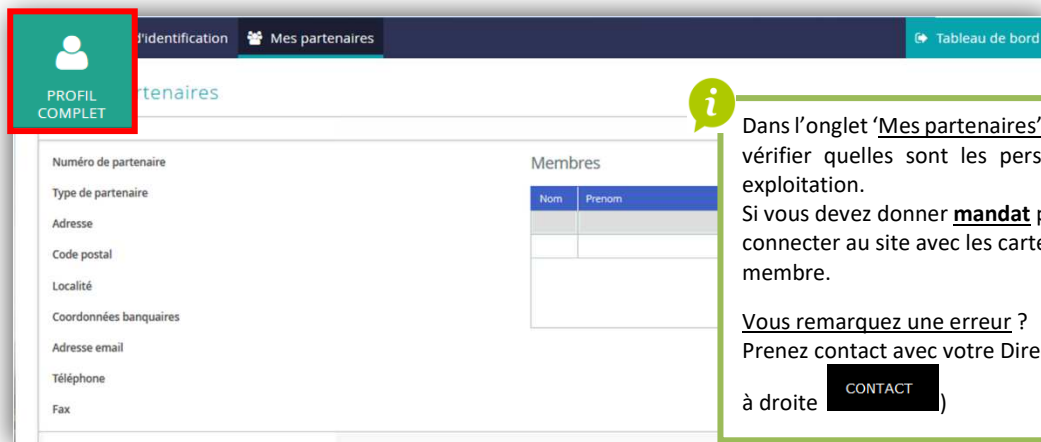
PROFIL COMPLET

d'identification

Mes partenaires

Tableau de bord

rtenaires

Numéro de partenaire

Type de partenaire

Adresse

Code postal

Localité

Coordonnées bancaires

Adresse email

Téléphone

Fax

Membres

| Nom | Prenom |
|---|---|
| | |
| | |

i

Dans l'onglet 'Mes partenaires' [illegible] vérifier quelles sont les pers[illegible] exploitation.
Si vous devez donner **mandat** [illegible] connecter au site avec les carte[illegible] membre.

Vous remarquez une erreur ?
Prenez contact avec votre Dire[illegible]

à droite CONTACT )